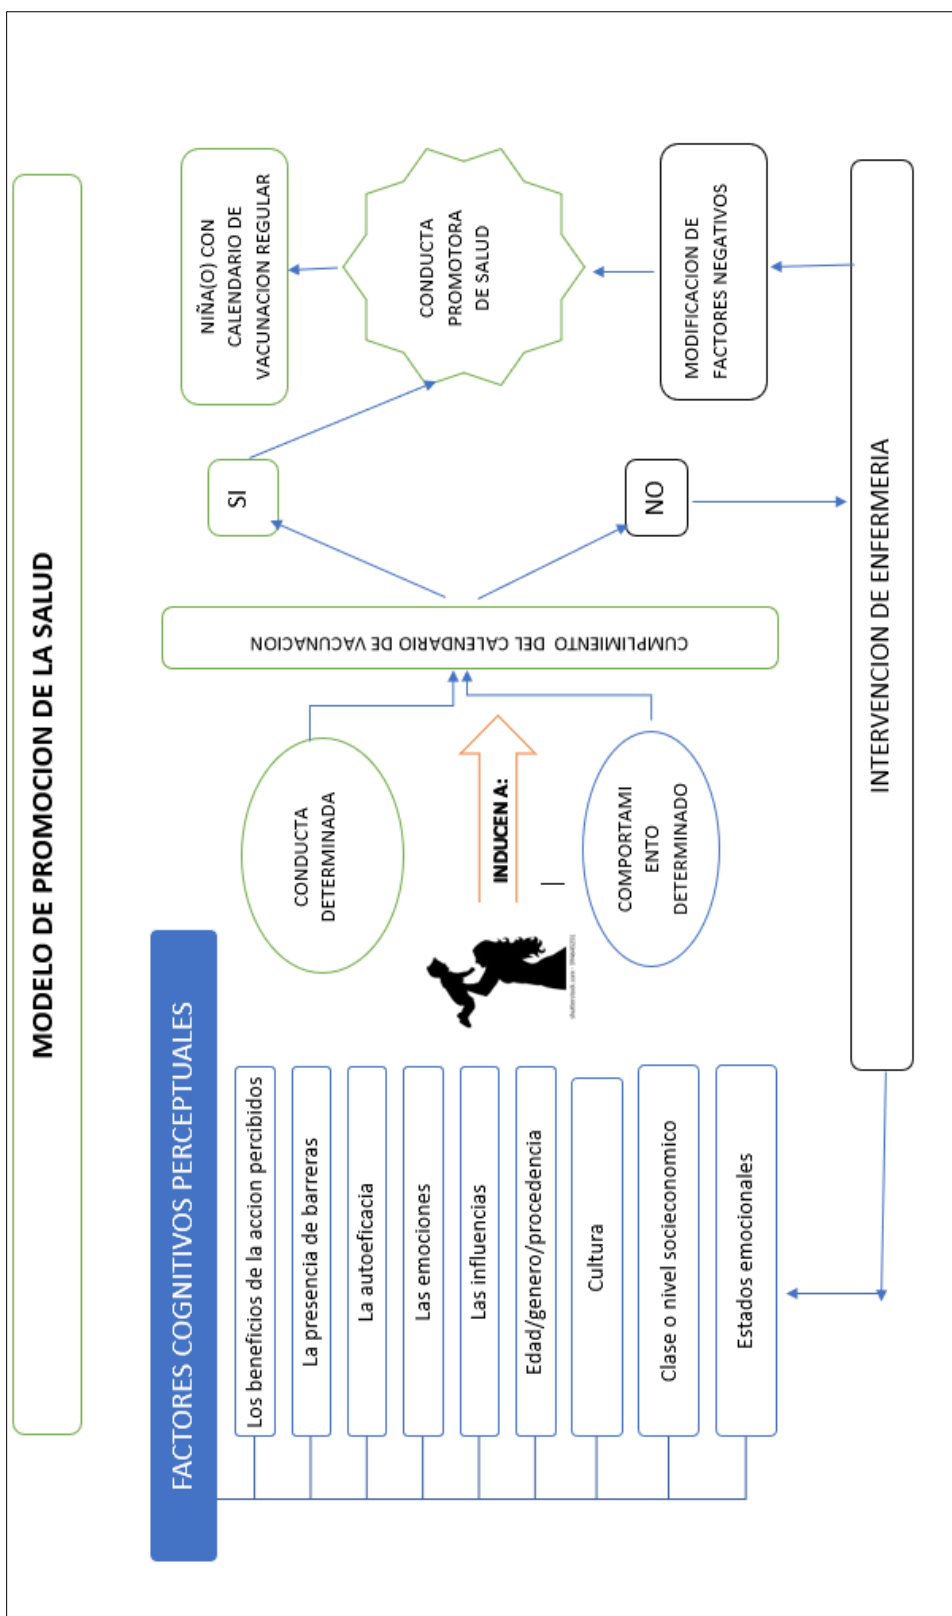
MODELO DE PROMOCION DE LA SALUD

FACTORES COGNITIVOS PERCEPTUALES

Los beneficios de la accion percibidos

La presencia de barreras

La autoeficacia

Las emociones

Las influencias

Edad/genero/procedencia

Cultura

Clase o nivel socieconomico

Estados emocionales

CONDUCTA DETERMINADA

INDUCEN A:

COMPORTAMIENTO DETERMINADO

CUMPLIMIENTO DEL CALENDARIO DE VACUNACION

SI

NO

CONDUCTA PROMOTORA DE SALUD

NIÑA(O) CON CALENDARIO DE VACUNACION REGULAR

MODIFICACION DE FACTORES NEGATIVOS

INTERVENCION DE ENFERMERIA